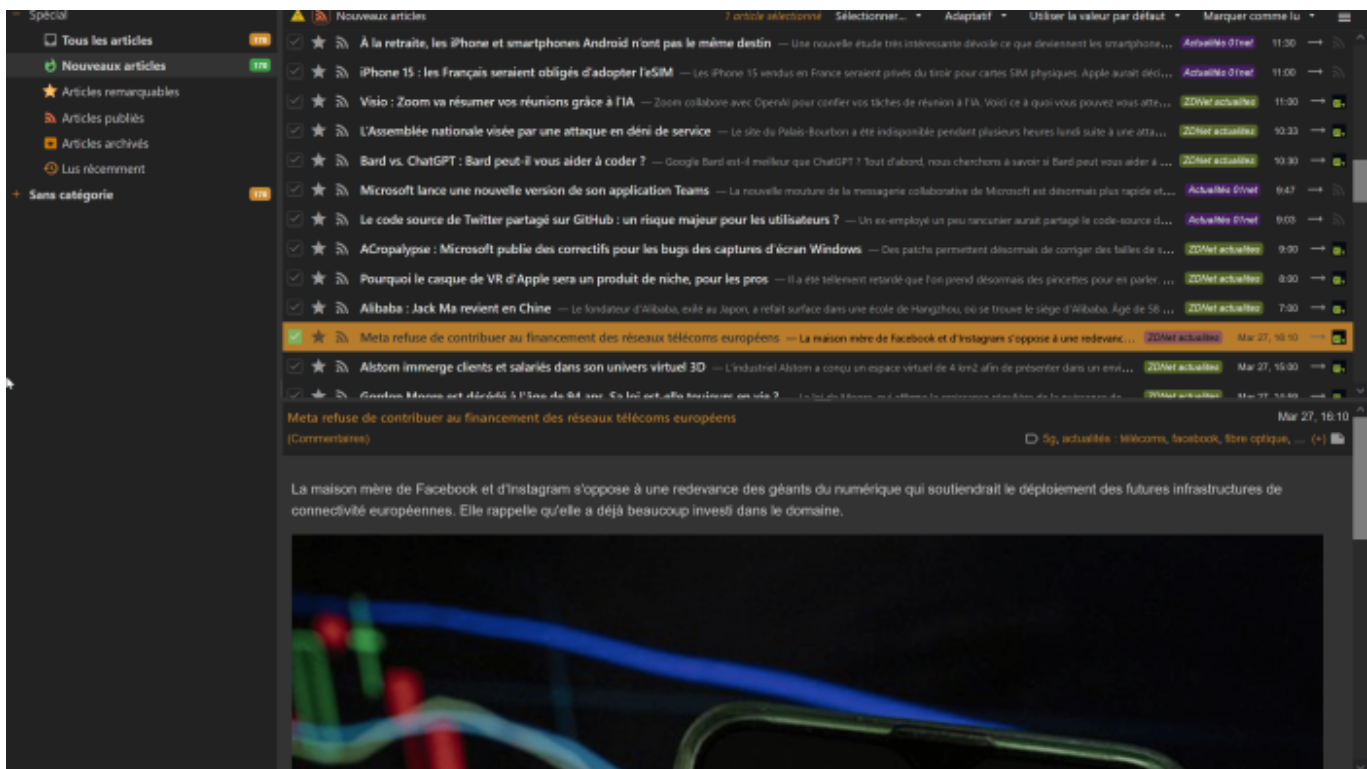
Spécial
Tous les articles 178
Nouveaux articles 178
Articles remarquables
Articles publiés
Articles archivés
Lus récemment
Sans catégorie 178

Nouveaux articles
1 article sélectionné Sélectionner... Adaptatif Utiliser la valeur par défaut Marquer comme lu

À la retraite, les iPhone et smartphones Android n'ont pas le même destin — Une nouvelle étude très intéressante dévoile ce que deviennent les smartphone... Actualités 01net 11:30
iPhone 15 : les Français seraient obligés d'adopter l'eSIM — Les iPhone 15 vendus en France seraient privés du tiroir pour cartes SIM physiques. Apple aurait déci... Actualités 01net 11:00
Visio : Zoom va résumer vos réunions grâce à l'IA — Zoom collabore avec OpenAI pour confier vos tâches de réunion à l'IA. Voici ce à quoi vous pouvez vous atte... ZDNet actualites 11:00
L'Assemblée nationale visée par une attaque en déni de service — Le site du Palais-Bourbon a été indisponible pendant plusieurs heures lundi suite à une atta... ZDNet actualites 10:33
Bard vs. ChatGPT : Bard peut-il vous aider à coder ? — Google Bard est-il meilleur que ChatGPT ? Tout d'abord, nous cherchons à savoir si Bard peut vous aider à ... ZDNet actualites 10:30
Microsoft lance une nouvelle version de son application Teams — La nouvelle mouture de la messagerie collaborative de Microsoft est désormais plus rapide et... Actualités 01net 9:47
Le code source de Twitter partagé sur GitHub : un risque majeur pour les utilisateurs ? — Un ex-employé un peu rancunier aurait partagé le code-source d... Actualités 01net 9:03
ACropalypse : Microsoft publie des correctifs pour les bugs des captures d'écran Windows — Des patchs permettent désormais de corriger des failles de s... ZDNet actualites 9:00
Pourquoi le casque de VR d'Apple sera un produit de niche, pour les pros — Il a été tellement retardé que l'on prend désormais des pincettes pour en parler. ... ZDNet actualites 8:00
Alibaba : Jack Ma revient en Chine — Le fondateur d'Alibaba, exilé au Japon, a refait surface dans une école de Hangzhou, où se trouve le siège d'Alibaba. Âgé de 58 ... ZDNet actualites 7:00
Meta refuse de contribuer au financement des réseaux télécoms européens — La maison mère de Facebook et d'Instagram s'oppose à une redevanc... ZDNet actualites Mar 27, 16:10
Alstom immerge clients et salariés dans son univers virtuel 3D — L'industriel Alstom a conçu un espace virtuel de 4 km2 afin de présenter dans un envi... ZDNet actualites Mar 27, 15:00
Gordon Moore est décédé à l'âge de 94 ans. Sa loi est-elle toujours en vie ? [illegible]

Meta refuse de contribuer au financement des réseaux télécoms européens
Mar 27, 16:10
(Commentaires)
5g, actualités : télécoms, facebook, fibre optique, ... (+)

La maison mère de Facebook et d'Instagram s'oppose à une redevance des géants du numérique qui soutiendrait le déploiement des futures infrastructures de connectivité européennes. Elle rappelle qu'elle a déjà beaucoup investi dans le domaine.